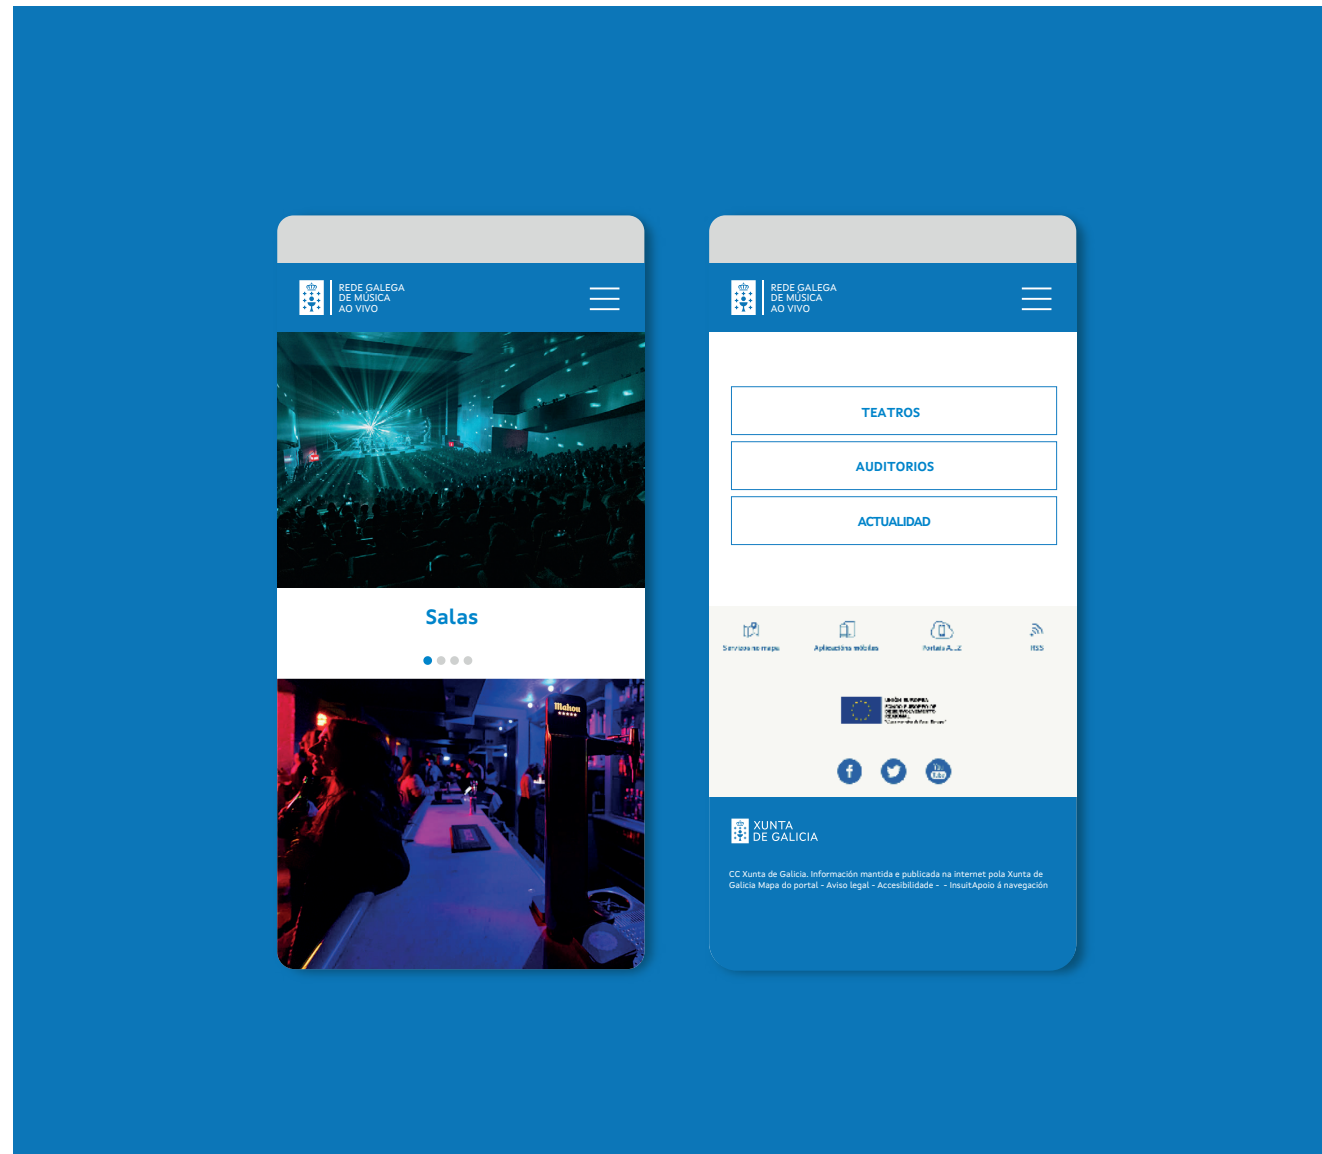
REDE GALEGA DE MÚSICA AO VIVO

Salas

Mahou

REDE GALEGA DE MÚSICA AO VIVO

TEATROS

AUDITORIOS

ACTUALIDAD

Servizos no mapa

Aplicacións móbiles

Portais A...Z

RSS

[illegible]

XUNTA DE GALICIA

CC Xunta de Galicia. Información mantida e publicada na internet pola Xunta de Galicia Mapa do portal - Aviso legal - Accesibilidade - - InsuitApoio á navegación